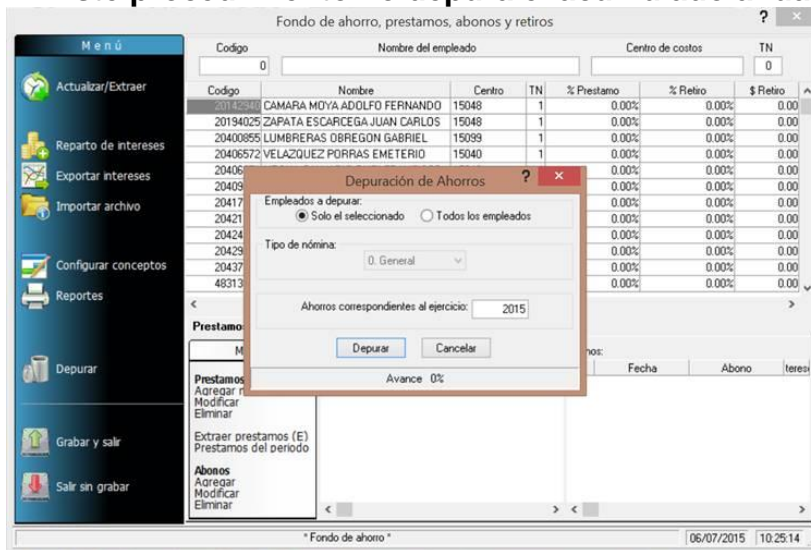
Fondo de ahorro, prestamos, abonos y retiros

? ×

Menú

Actualizar/Extraer

Reparto de intereses

Exportar intereses

Importar archivo

Configurar conceptos

Reportes

Depurar

Grabar y salir

Salir sin grabar

Codigo
0

Nombre del empleado

Centro de costos

TN
0

| Codigo | Nombre | Centro | TN | % Prestamo | % Retiro | $ Retiro |
|---|---|---|---|---|---|---|
| 20142940 | CAMARA MOYA ADOLFO FERNANDO | 15048 | 1 | 0.00% | 0.00% | 0.00 |
| 20194025 | ZAPATA ESCARCEGA JUAN CARLOS | 15048 | 1 | 0.00% | 0.00% | 0.00 |
| 20400855 | LUMBRERAS OBREGON GABRIEL | 15099 | 1 | 0.00% | 0.00% | 0.00 |
| 20406572 | VELAZQUEZ PORRAS EMETERIO | 15040 | 1 | 0.00% | 0.00% | 0.00 |
| 20406 | | | | 0.00% | 0.00% | 0.00 |
| 20409 | | | | 0.00% | 0.00% | 0.00 |
| 20417 | | | | 0.00% | 0.00% | 0.00 |
| 20421 | | | | 0.00% | 0.00% | 0.00 |
| 20424 | | | | 0.00% | 0.00% | 0.00 |
| 20429 | | | | 0.00% | 0.00% | 0.00 |
| 20437 | | | | 0.00% | 0.00% | 0.00 |
| 48313 | | | | 0.00% | 0.00% | 0.00 |

Depuración de Ahorros
? ×

Empleados a depurar:
Solo el seleccionado
Todos los empleados

Tipo de nómina:
0. General

Ahorros correspondientes al ejercicio: 2015

Depurar
Cancelar

Avance 0%

Prestamo

M

Prestamos
Agregar
Modificar
Eliminar

Extraer prestamos (E)
Prestamos del periodo

Abonos
Agregar
Modificar
Eliminar

nos:
Fecha
Abono
teres

* Fondo de ahorro *

06/07/2015
10:25:14